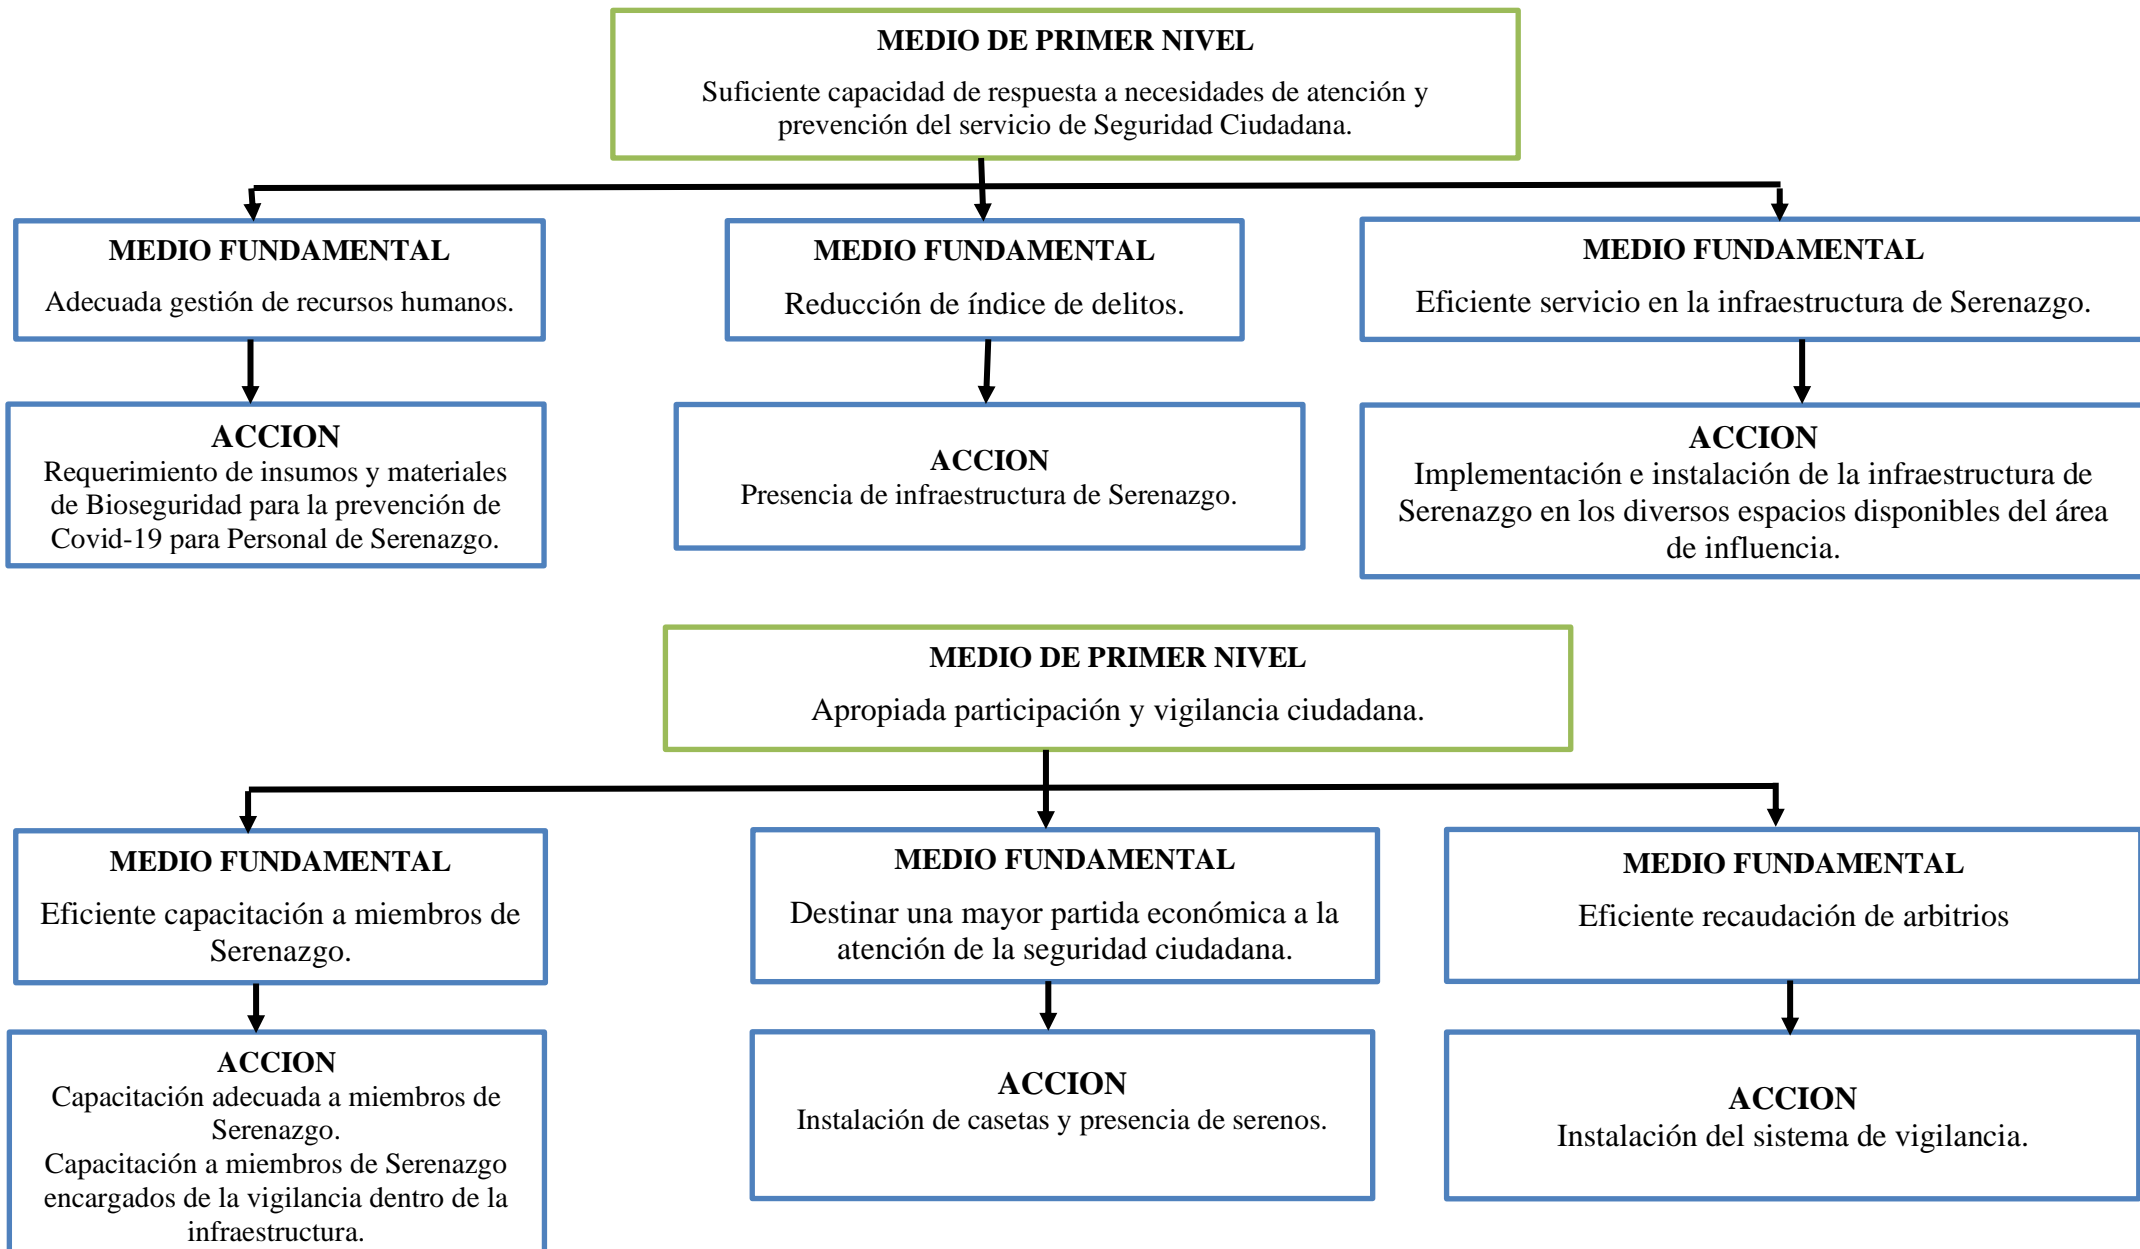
MEDIO DE PRIMER NIVEL

Suficiente capacidad de respuesta a necesidades de atención y prevención del servicio de Seguridad Ciudadana.

MEDIO FUNDAMENTAL

Adecuada gestión de recursos humanos.

MEDIO FUNDAMENTAL

Reducción de índice de delitos.

MEDIO FUNDAMENTAL

Eficiente servicio en la infraestructura de Serenazgo.

ACCION
Requerimiento de insumos y materiales de Bioseguridad para la prevención de Covid-19 para Personal de Serenazgo.

ACCION
Presencia de infraestructura de Serenazgo.

ACCION
Implementación e instalación de la infraestructura de Serenazgo en los diversos espacios disponibles del área de influencia.

MEDIO DE PRIMER NIVEL

Apropiada participación y vigilancia ciudadana.

MEDIO FUNDAMENTAL

Eficiente capacitación a miembros de Serenazgo.

MEDIO FUNDAMENTAL

Destinar una mayor partida económica a la atención de la seguridad ciudadana.

MEDIO FUNDAMENTAL

Eficiente recaudación de arbitrios

ACCION
Capacitación adecuada a miembros de Serenazgo.
Capacitación a miembros de Serenazgo encargados de la vigilancia dentro de la infraestructura.

ACCION
Instalación de casetas y presencia de serenos.

ACCION
Instalación del sistema de vigilancia.